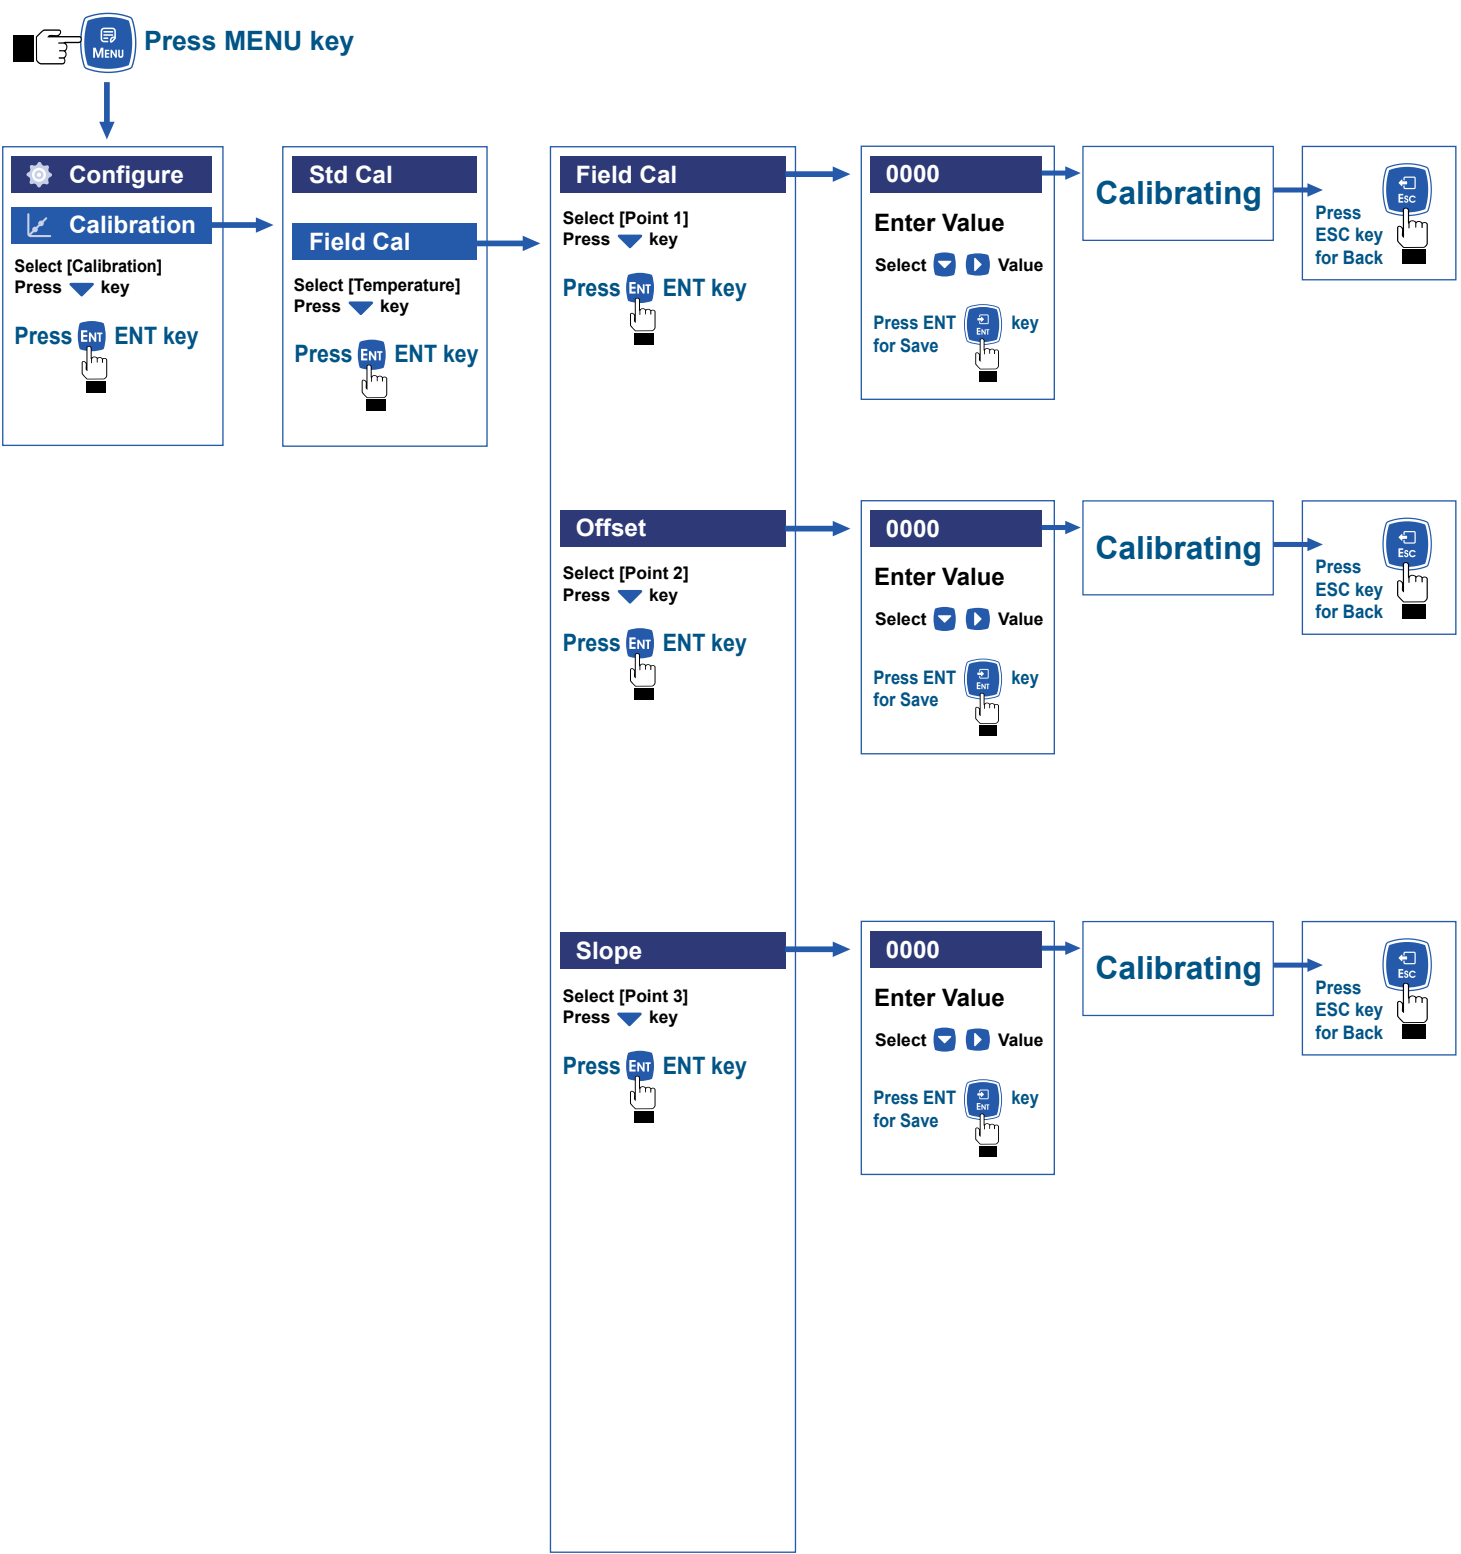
MENU Press MENU key

Configure

Calibration

Select [Calibration]
Press key

Press ENT ENT key

Std Cal

Field Cal

Select [Temperature]
Press key

Press ENT ENT key

Field Cal

Select [Point 1]
Press key

Press ENT ENT key

0000

Enter Value

Select Value

Press ENT ENT key
for Save

Calibrating

Press ESC
ESC key
for Back

Offset

Select [Point 2]
Press key

Press ENT ENT key

0000

Enter Value

Select Value

Press ENT ENT key
for Save

Calibrating

Press ESC
ESC key
for Back

Slope

Select [Point 3]
Press key

Press ENT ENT key

0000

Enter Value

Select Value

Press ENT ENT key
for Save

Calibrating

Press ESC
ESC key
for Back